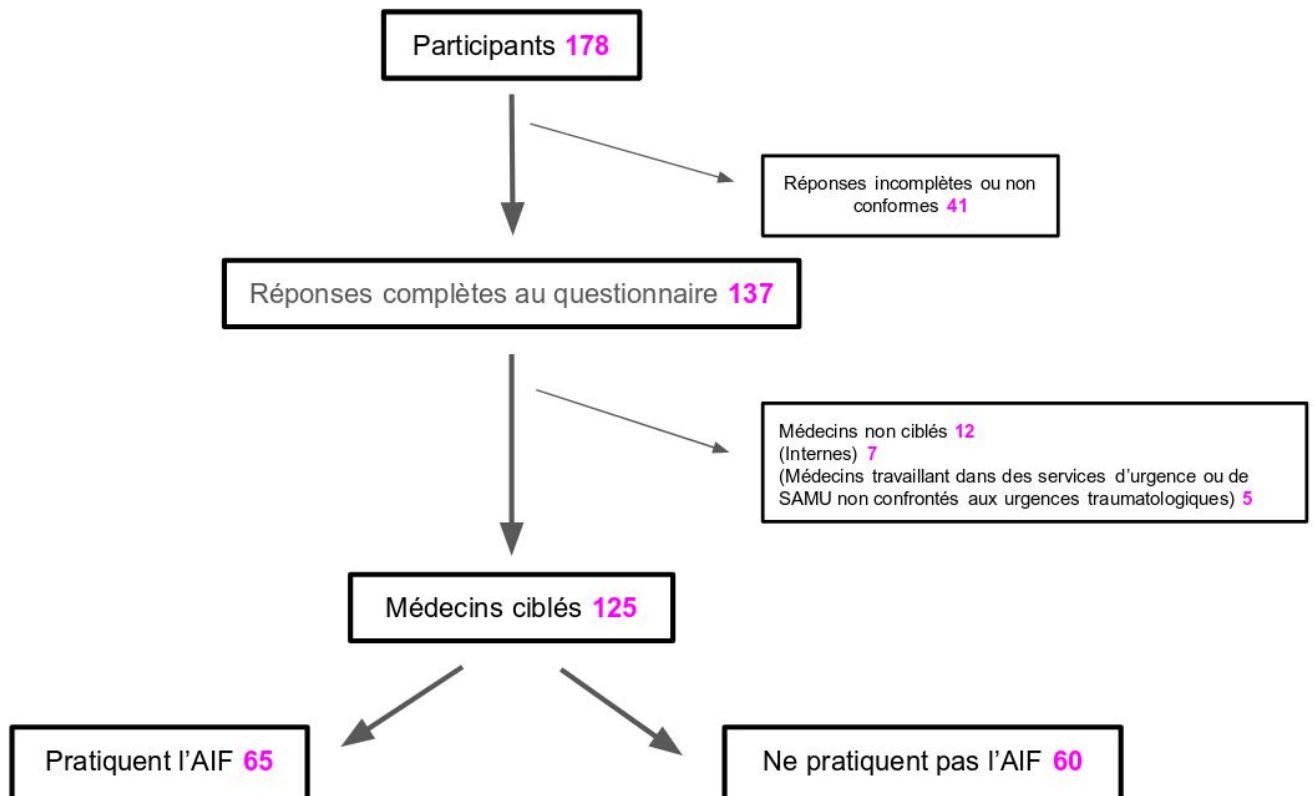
Participants 178

Réponses incomplètes ou non conformes 41

Réponses complètes au questionnaire 137

Médecins non ciblés 12
(Internes) 7
(Médecins travaillant dans des services d'urgence ou de SAMU non confrontés aux urgences traumatologiques) 5

Médecins ciblés 125

Pratiquent l'AIF 65

Ne pratiquent pas l'AIF 60